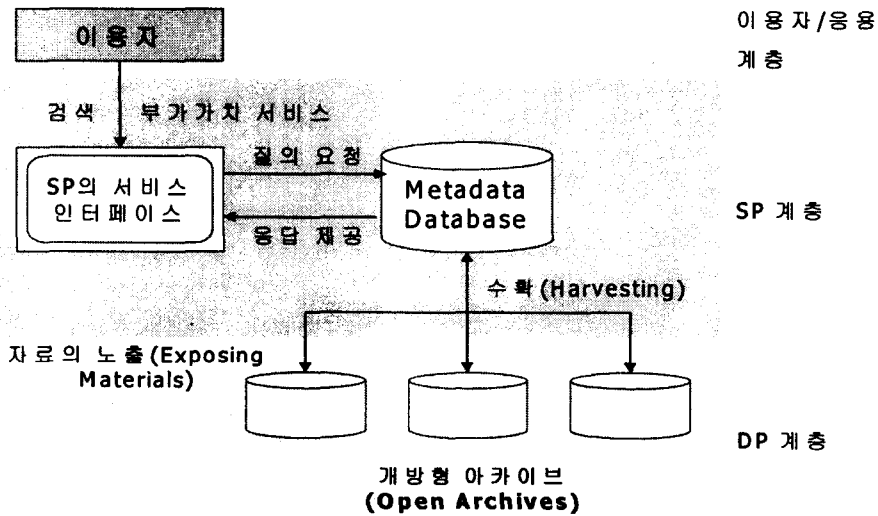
이용자

이용자/응용 계층

검색

부가가치 서비스

SP의 서비스 인터페이스

질의 요청

응답 제공

Metadata Database

SP 계층

수확 (Harvesting)

자료의 노출 (Exposing Materials)

DP 계층

개방형 아카이브 (Open Archives)